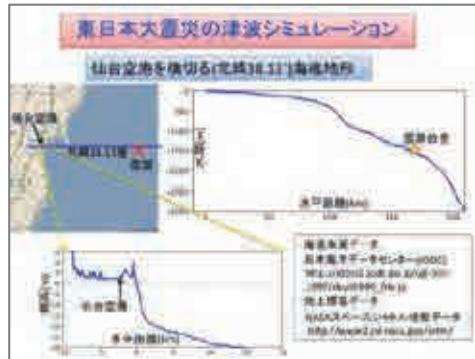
東日本大震災の津波シミュレーション

仙台空港を横切る(北緯38.13°)海底地形

仙台空港

北緯38.13度

震源

水深(m)

震源地点

水平距離(km)

海底地形データ
日本海洋データセンター(JODC)
http://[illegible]

陸上標高データ
NASAスペースシャトル標高データ
http://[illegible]

標高(m)

仙台空港

水平距離(km)